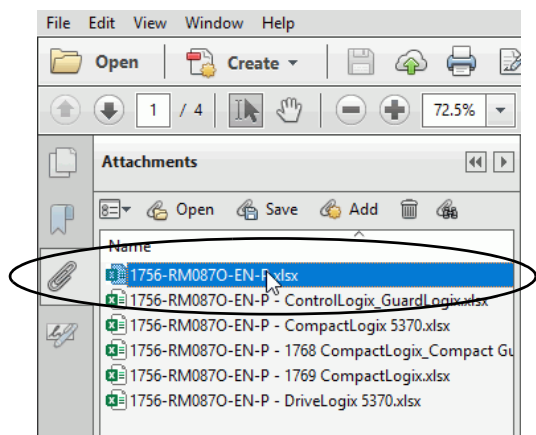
File Edit View Window Help

Open Create

1 / 4

72.5%

Attachments

Open Save Add

Name

1756-RM087O-EN-P.xlsx

1756-RM087O-EN-P - ControlLogix_GuardLogix.xlsx

1756-RM087O-EN-P - CompactLogix 5370.xlsx

1756-RM087O-EN-P - 1768 CompactLogix_Compact Gu

1756-RM087O-EN-P - 1769 CompactLogix.xlsx

1756-RM087O-EN-P - DriveLogix 5370.xlsx